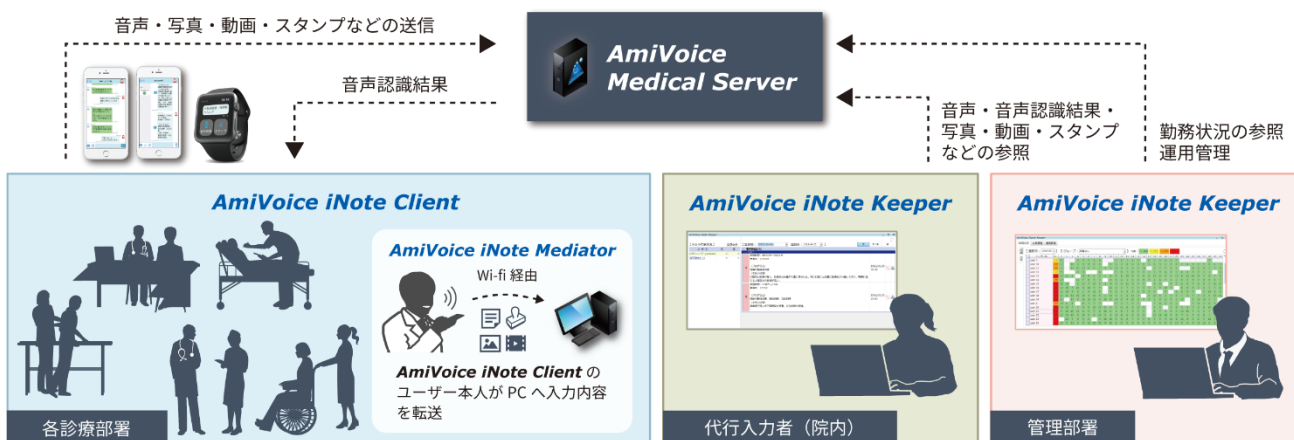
音声・写真・動画・スタンプなどの送信

AmiVoice Medical Server

音声認識結果

音声・音声認識結果・写真・動画・スタンプなどの参照

勤務状況の参照
運用管理

AmiVoice iNote Client

AmiVoice iNote Mediator

Wi-fi 経由

AmiVoice iNote Client のユーザー本人が PC へ入力内容を転送

各診療部署

AmiVoice iNote Keeper

代行入力者（院内）

AmiVoice iNote Keeper

管理部署